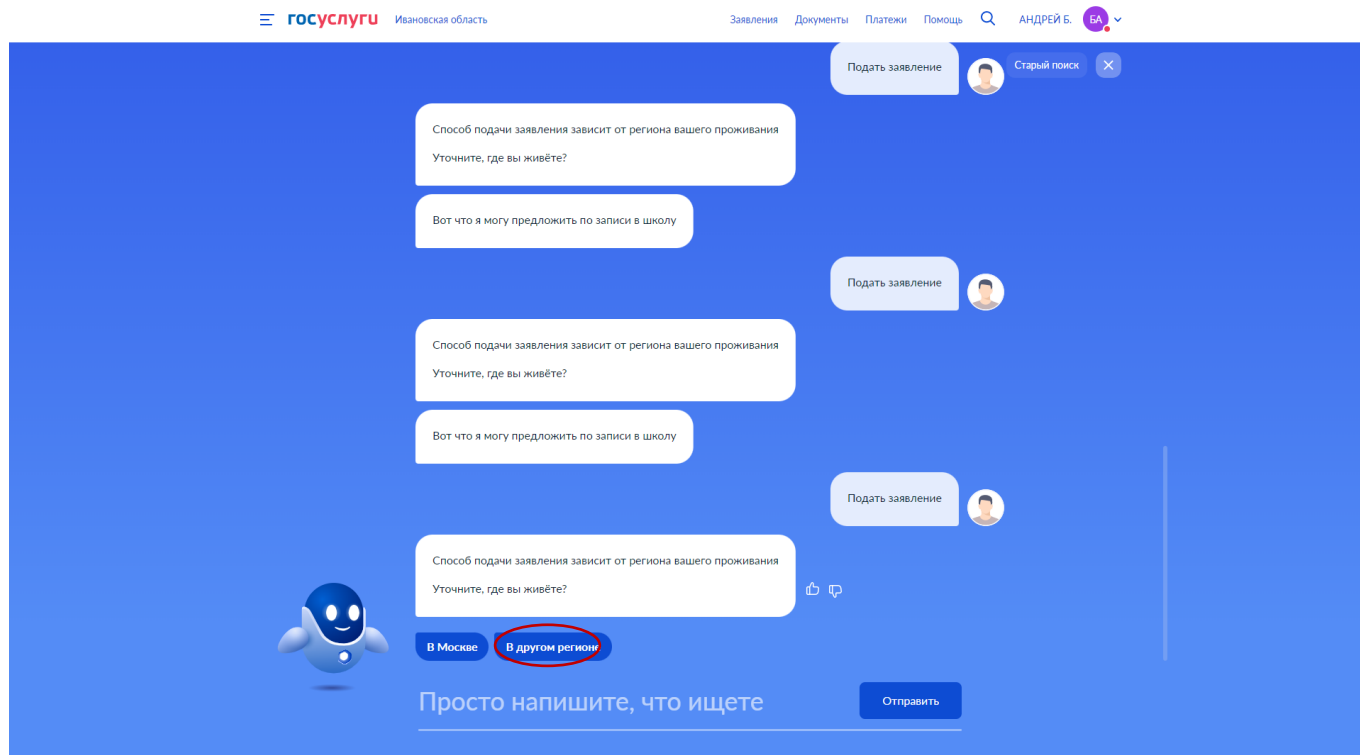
госуслуги Ивановская область

Заявления Документы Платежи Помощь АНДРЕЙ Б. БА

Подать заявление

Старый поиск

Способ подачи заявления зависит от региона вашего проживания

Уточните, где вы живёте?

Вот что я могу предложить по записи в школу

Подать заявление

Способ подачи заявления зависит от региона вашего проживания

Уточните, где вы живёте?

Вот что я могу предложить по записи в школу

Подать заявление

Способ подачи заявления зависит от региона вашего проживания

Уточните, где вы живёте?

В Москве

В другом регионе

Просто напишите, что ищете

Отправить